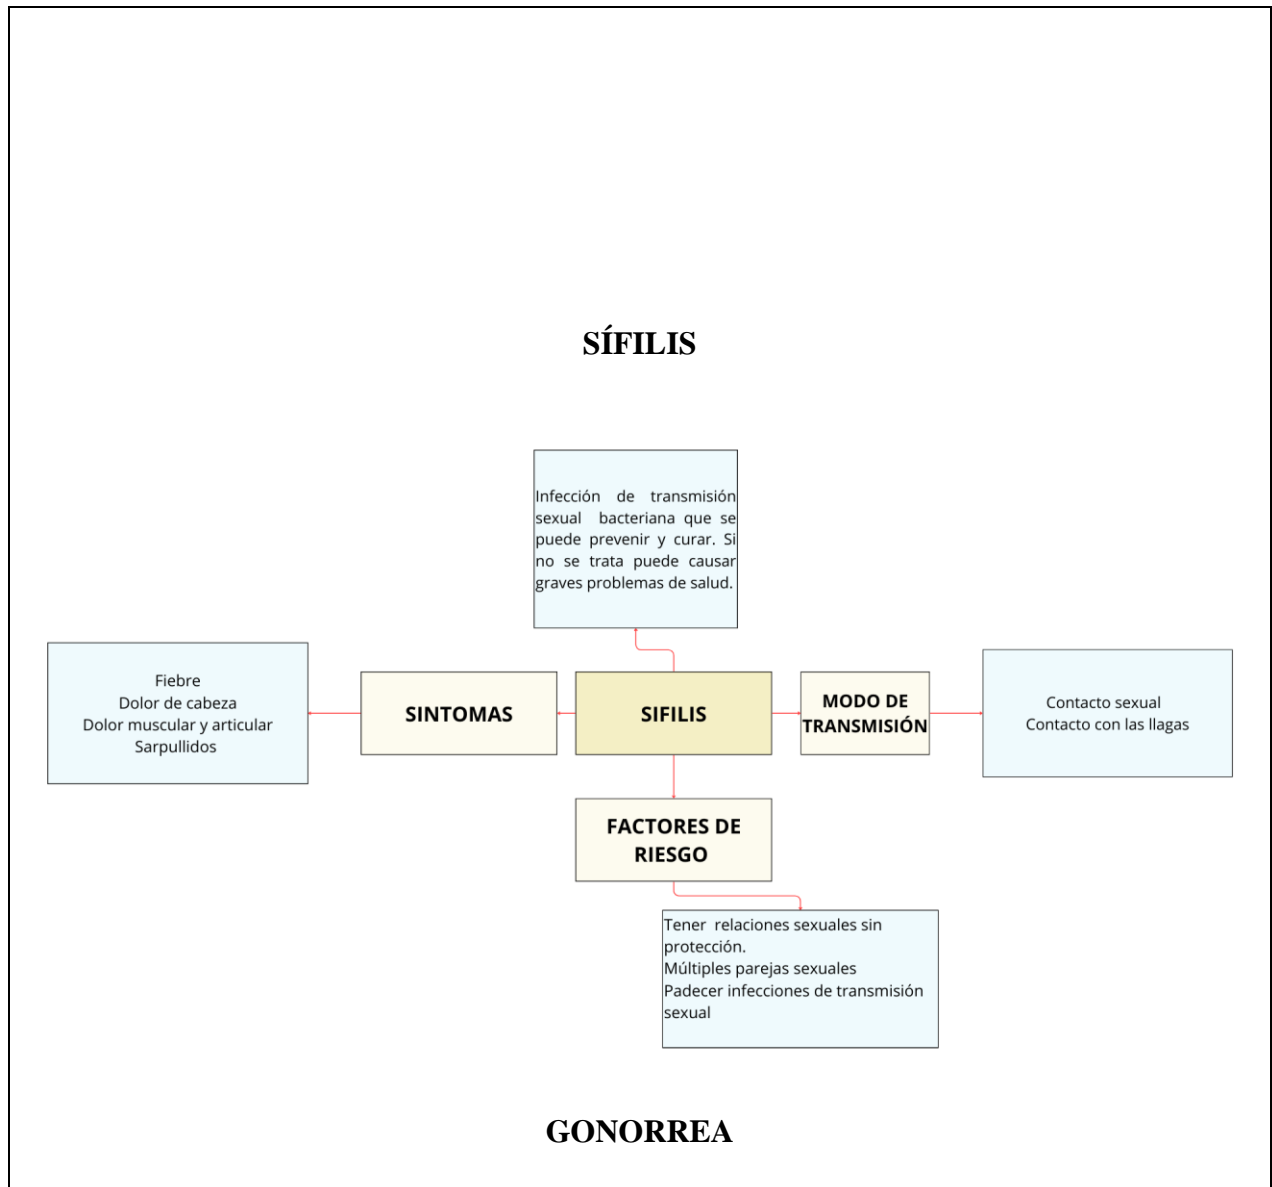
SÍFILIS

Infección de transmisión sexual bacteriana que se puede prevenir y curar. Si no se trata puede causar graves problemas de salud.

Fiebre
Dolor de cabeza
Dolor muscular y articular
Sarpullidos

SINTOMAS

SIFILIS

MODO DE TRANSMISIÓN

Contacto sexual
Contacto con las llagas

FACTORES DE RIESGO

Tener relaciones sexuales sin protección.
Múltiples parejas sexuales
Padecer infecciones de transmisión sexual

GONORREA